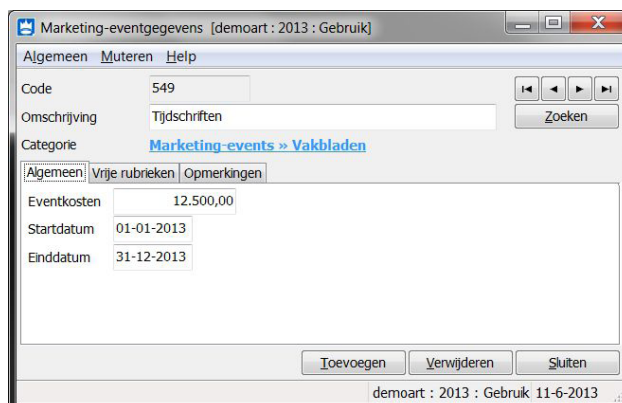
Marketing-eventgegevens [demoart : 2013 : Gebruik]

Algemeen Muteren Help

Code 549

Omschrijving Tijdschriften

Zoeken

Categorie Marketing-events » Vakbladen

Algemeen Vrije rubrieken Opmerkingen

Eventkosten 12.500,00

Startdatum 01-01-2013

Einddatum 31-12-2013

Toevoegen Verwijderen Sluiten

demoart : 2013 : Gebruik 11-6-2013